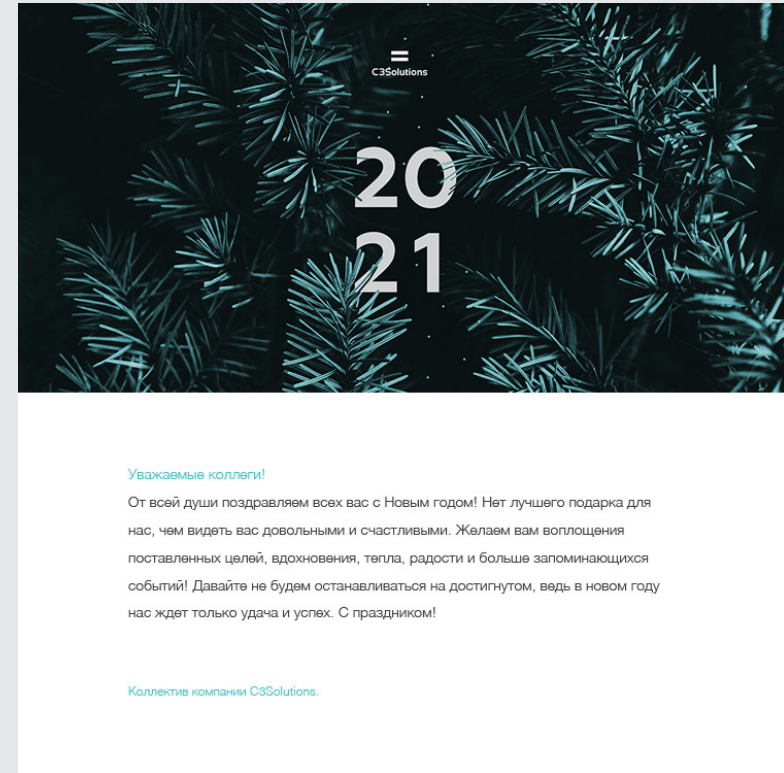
C3Solutions

20
21

Уважаемые коллеги!
От всей души поздравляем всех вас с Новым годом! Нет лучшего подарка для нас, чем видеть вас довольными и счастливыми. Желаем вам воплощения поставленных целей, вдохновения, тепла, радости и больше запоминающихся событий! Давайте не будем останавливаться на достигнутом, ведь в новом году нас ждет только удача и успех. С праздником!

Коллектив компании C3Solutions.